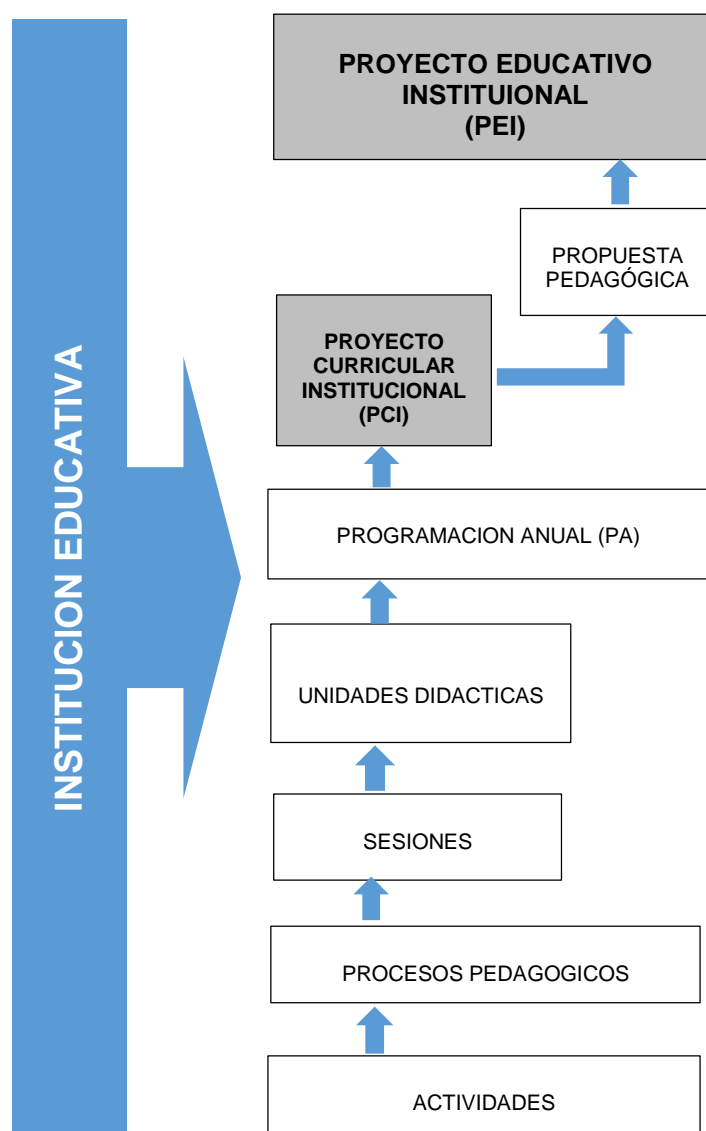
INSTITUCION EDUCATIVA

PROYECTO EDUCATIVO INSTITUIONAL (PEI)

PROPUESTA PEDAGÓGICA

PROYECTO CURRICULAR INSTITUCIONAL (PCI)

PROGRAMACION ANUAL (PA)

UNIDADES DIDACTICAS

SESIONES

PROCESOS PEDAGOGICOS

ACTIVIDADES